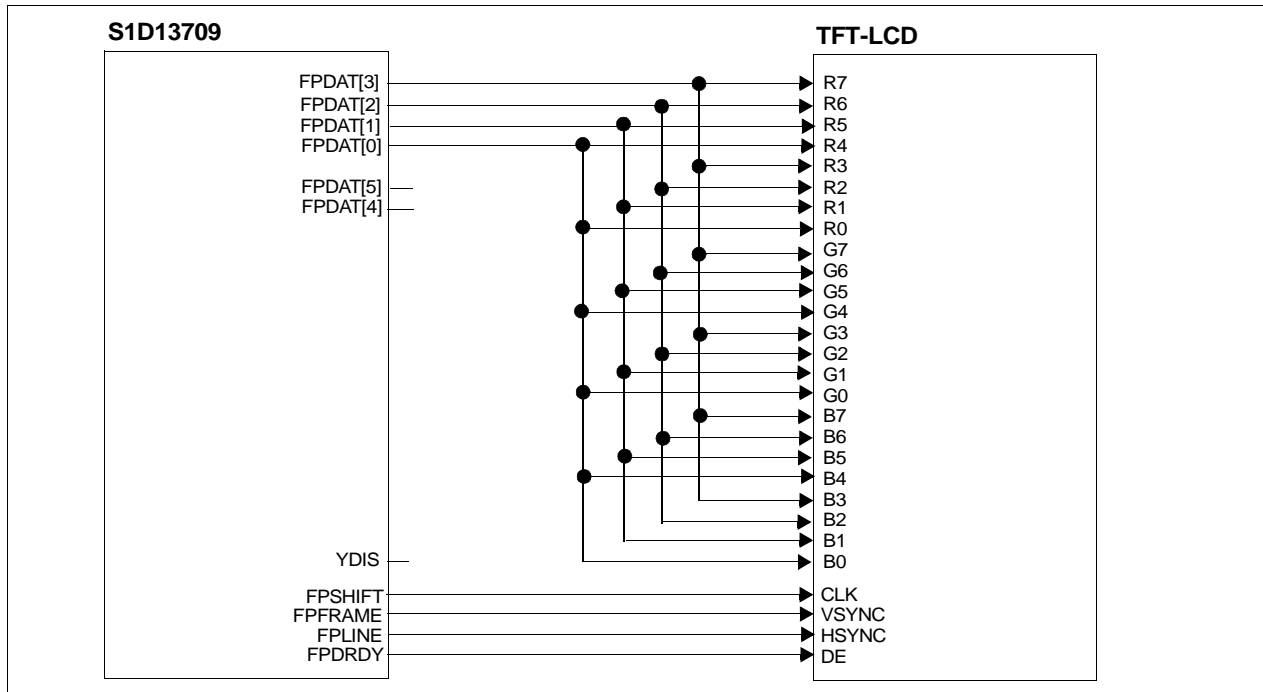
S1D13709

TFT-LCD

FPDAT[3]
FPDAT[2]
FPDAT[1]
FPDAT[0]

FPDAT[5]
FPDAT[4]

YDIS

FPSHIFT
FPFRAME
FPLINE
FPDRDY

R7
R6
R5
R4
R3
R2
R1
R0
G7
G6
G5
G4
G3
G2
G1
G0
B7
B6
B5
B4
B3
B2
B1
B0

CLK
VSYNC
HSYNC
DE